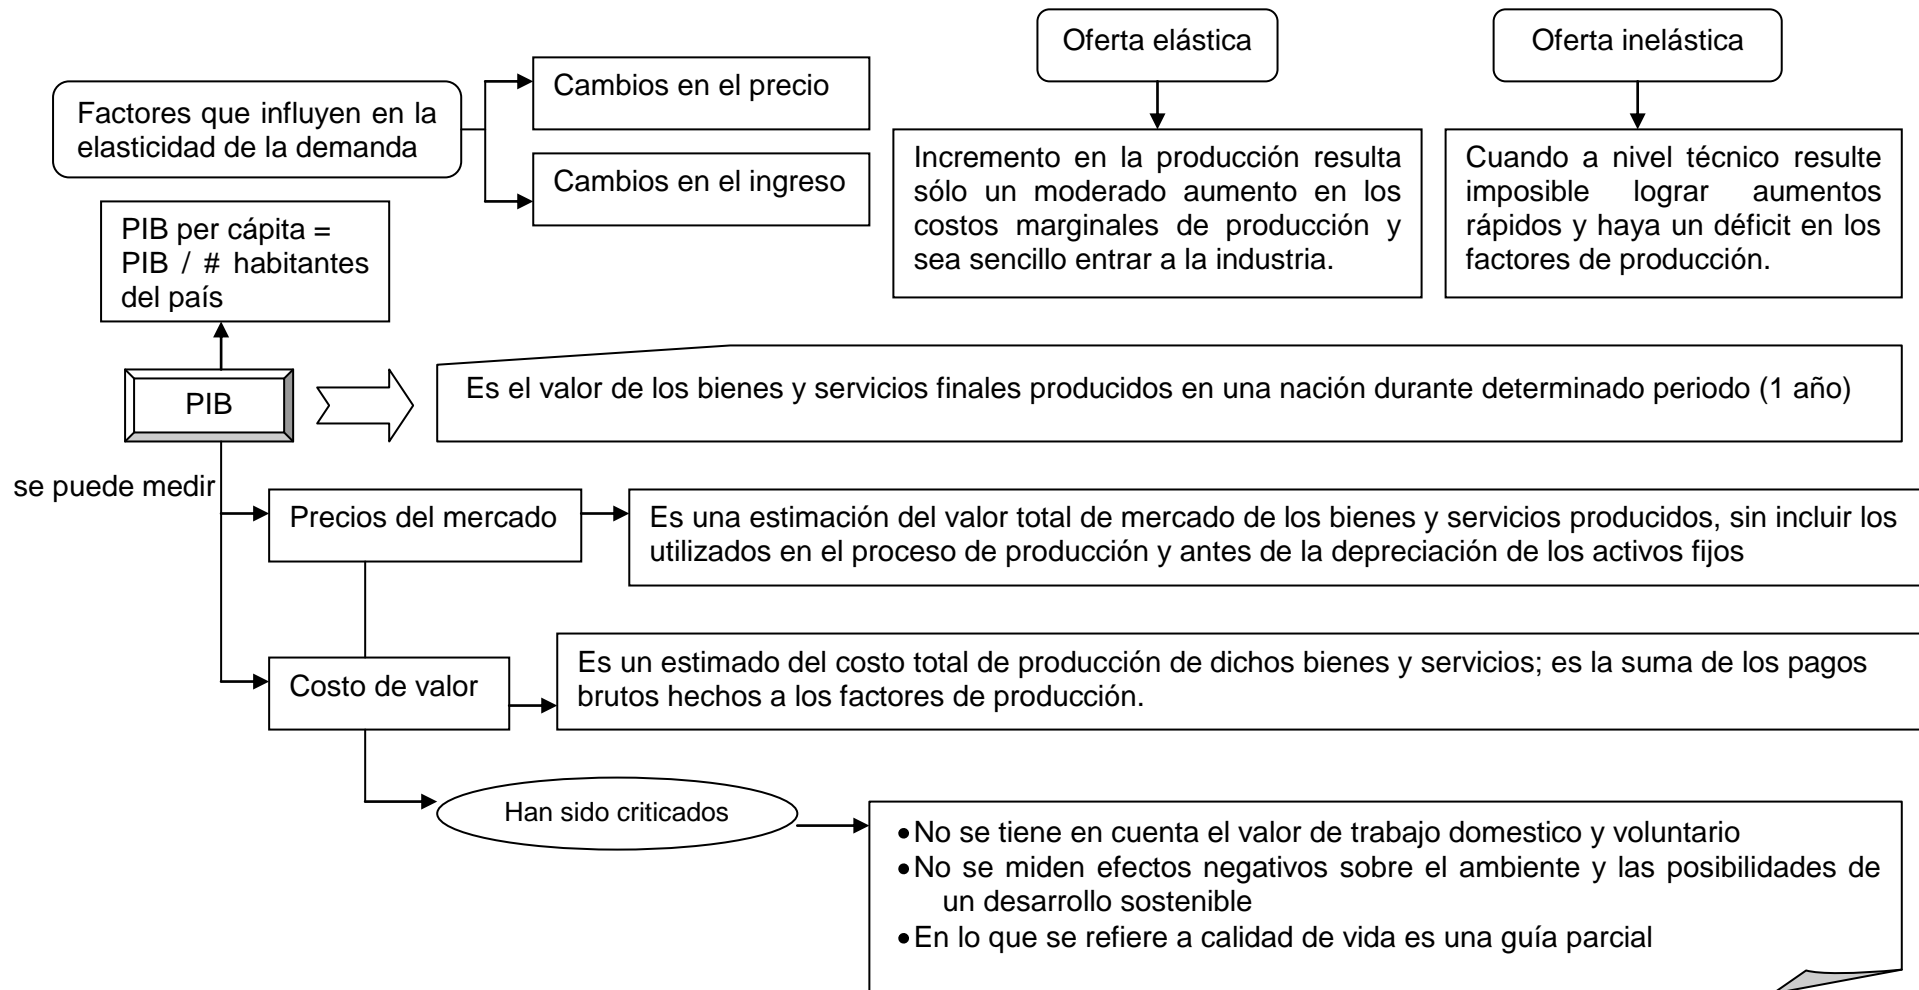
Oferta elástica

Oferta inelástica

Factores que influyen en la elasticidad de la demanda

Cambios en el precio

Cambios en el ingreso

Incremento en la producción resulta sólo un moderado aumento en los costos marginales de producción y sea sencillo entrar a la industria.

Cuando a nivel técnico resulte imposible lograr aumentos rápidos y haya un déficit en los factores de producción.

PIB per cápita = PIB / # habitantes del país

PIB

Es el valor de los bienes y servicios finales producidos en una nación durante determinado periodo (1 año)

se puede medir

Precios del mercado

Es una estimación del valor total de mercado de los bienes y servicios producidos, sin incluir los utilizados en el proceso de producción y antes de la depreciación de los activos fijos

Costo de valor

Es un estimado del costo total de producción de dichos bienes y servicios; es la suma de los pagos brutos hechos a los factores de producción.

Han sido criticados

- No se tiene en cuenta el valor de trabajo domestico y voluntario
- No se miden efectos negativos sobre el ambiente y las posibilidades de un desarrollo sostenible
- En lo que se refiere a calidad de vida es una guía parcial